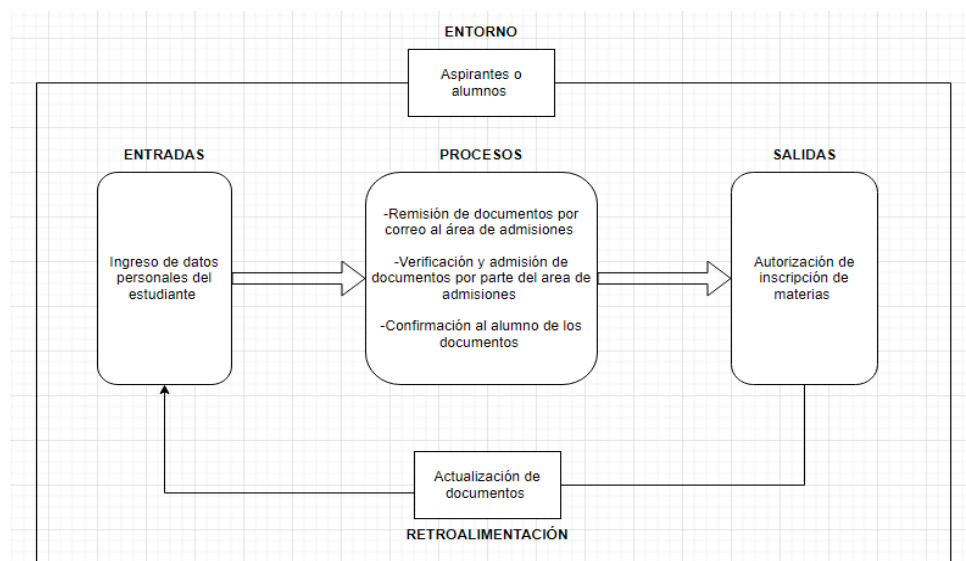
ENTORNO

Aspirantes o alumnos

ENTRADAS

PROCESOS

SALIDAS

Ingreso de datos personales del estudiante

-Remisión de documentos por correo al área de admisiones

-Verificación y admisión de documentos por parte del area de admisiones

-Confirmación al alumno de los documentos

Autorización de inscripción de materias

Actualización de documentos

RETROALIMENTACIÓN